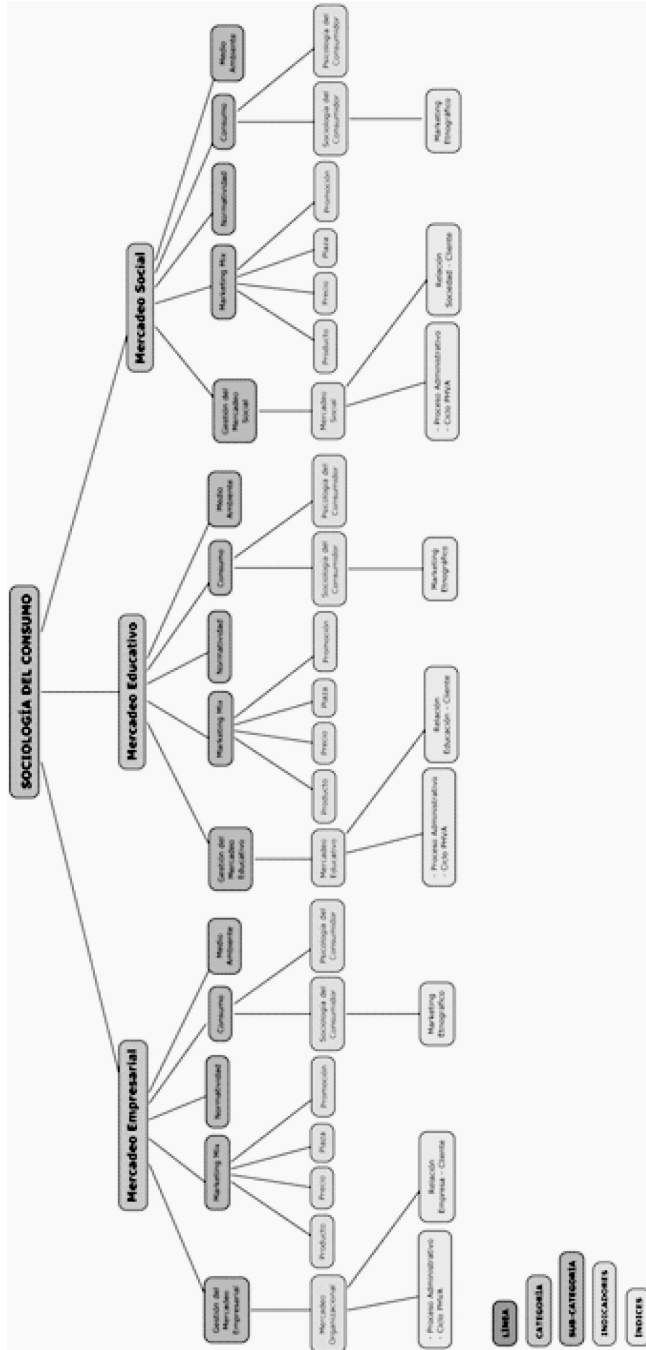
SOCIOLOGÍA DEL CONSUMO

Mercadeo Empresarial

Gestión del Mercadeo Empresarial

Marketing Mix

Normatividad

Consumo

Medio Ambiente

Mercadeo Organizacional

- Proceso Administrativo
- Ciclo PHVA

Relación Empresa - Cliente

Producto

Precio

Plaza

Promoción

Sociología del Consumidor

Psicología del Consumidor

Marketing Etnográfico

Mercadeo Educativo

Gestión del Mercadeo Educativo

Marketing Mix

Normatividad

Consumo

Medio Ambiente

Mercadeo Educativo

- Proceso Administrativo
- Ciclo PHVA

Relación Educación - Cliente

Producto

Precio

Plaza

Promoción

Sociología del Consumidor

Psicología del Consumidor

Marketing Etnográfico

Mercadeo Social

Gestión del Mercadeo Social

Marketing Mix

Normatividad

Consumo

Medio Ambiente

Mercadeo Social

- Proceso Administrativo
- Ciclo PHVA

Relación Sociedad - Cliente

Producto

Precio

Plaza

Promoción

Sociología del Consumidor

Psicología del Consumidor

Marketing Etnográfico

LINEA

CATEGORIA

SUB-CATEGORIA

INDICADORES

ÍNDICES